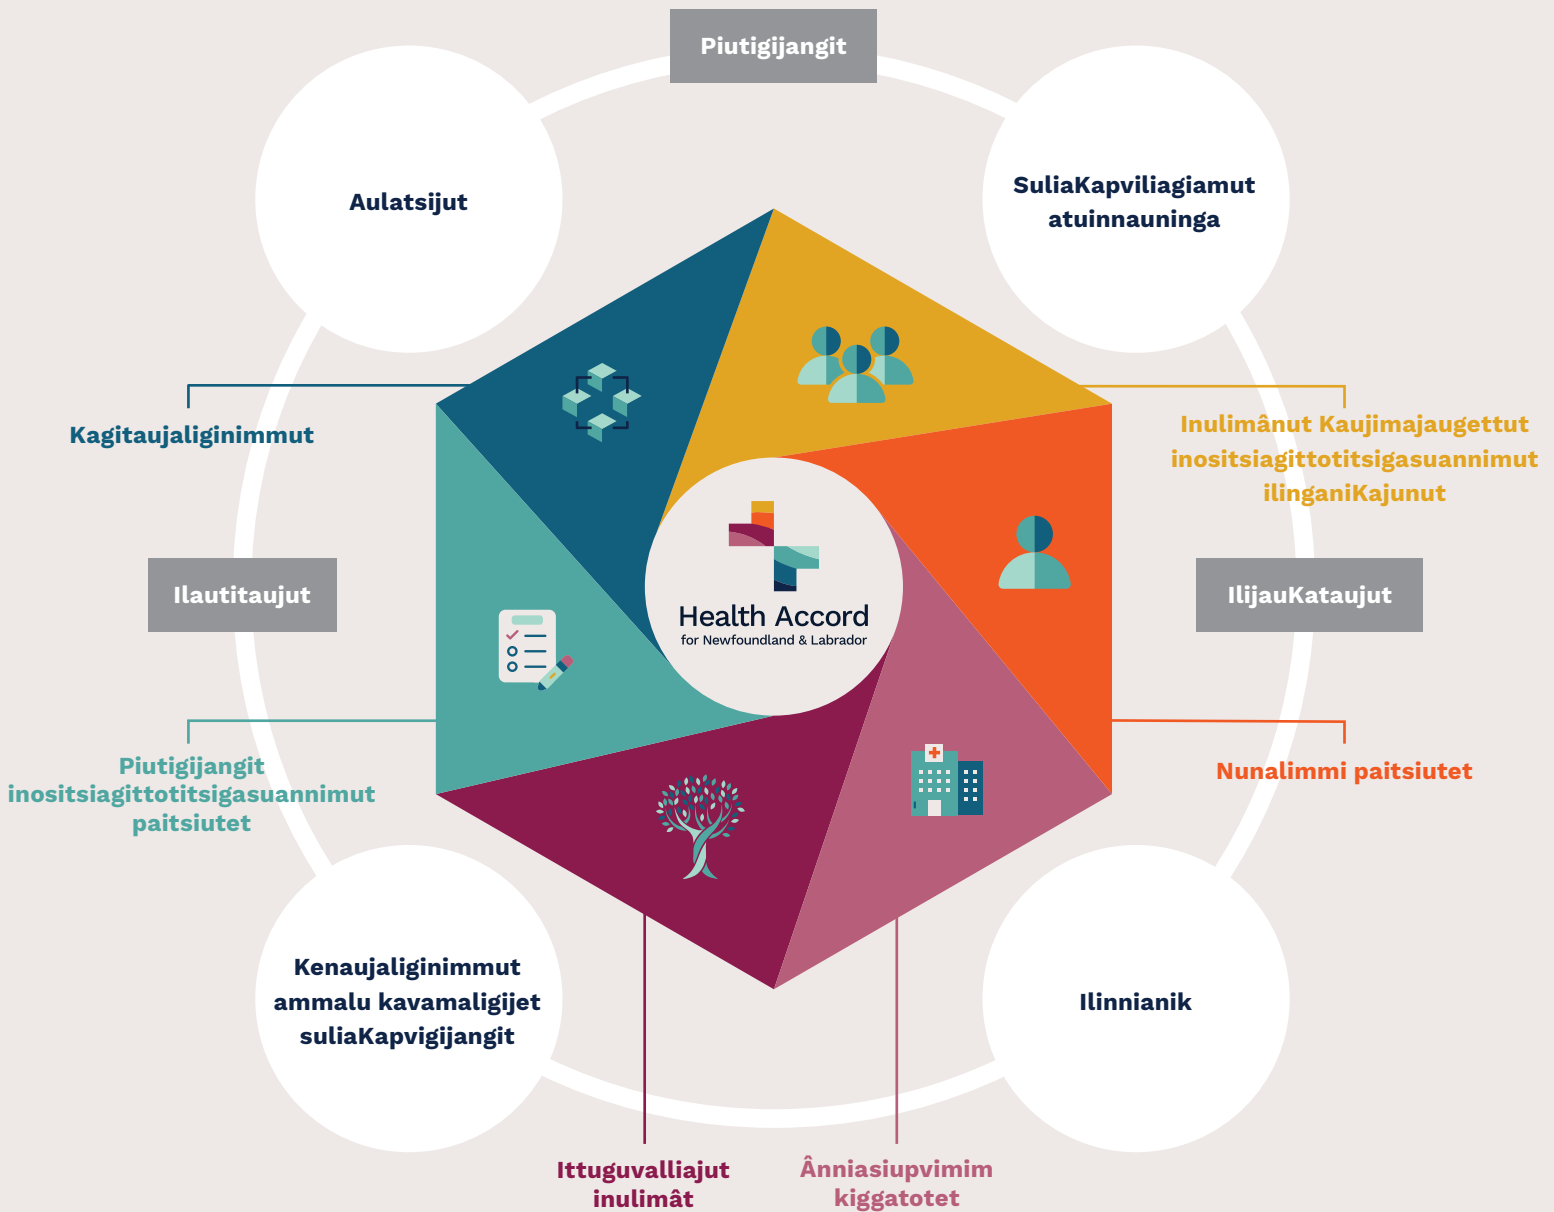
Piutigijangit

Aulatsijut

SuliaKapviliagiamut atuinnauninga

Kagitaujaliginimmut

Inulimânut Kaujimajaugettut inositsiagittotitsigasuannimut ilinganiKajunut

Ilautitaujut

IlijauKataujut

Health Accord
for Newfoundland & Labrador

Piutigijangit inositsiagittotitsigasuannimut paitsiutet

Nunalimmi paitsiutet

Kenaujaliginimmut ammalu kavamaligijet suliaKapvigijangit

Ilinnianik

Ittuguvalliajut inulimât

Ânniasiupvimim kiggatotet